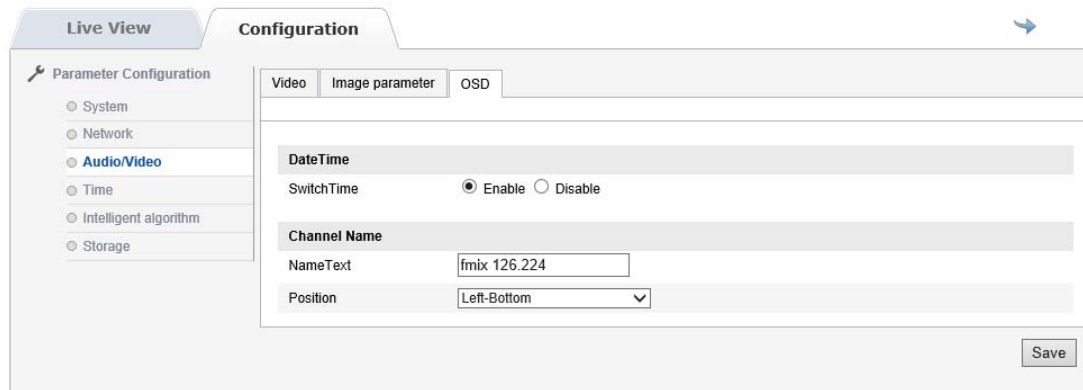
Live View
Configuration

Parameter Configuration
System
Network
Audio/Video
Time
Intelligent algorithm
Storage

Video
Image parameter
OSD

DateTime
SwitchTime
Enable
Disable

Channel Name
NameText
fmix 126.224
Position
Left-Bottom

Save